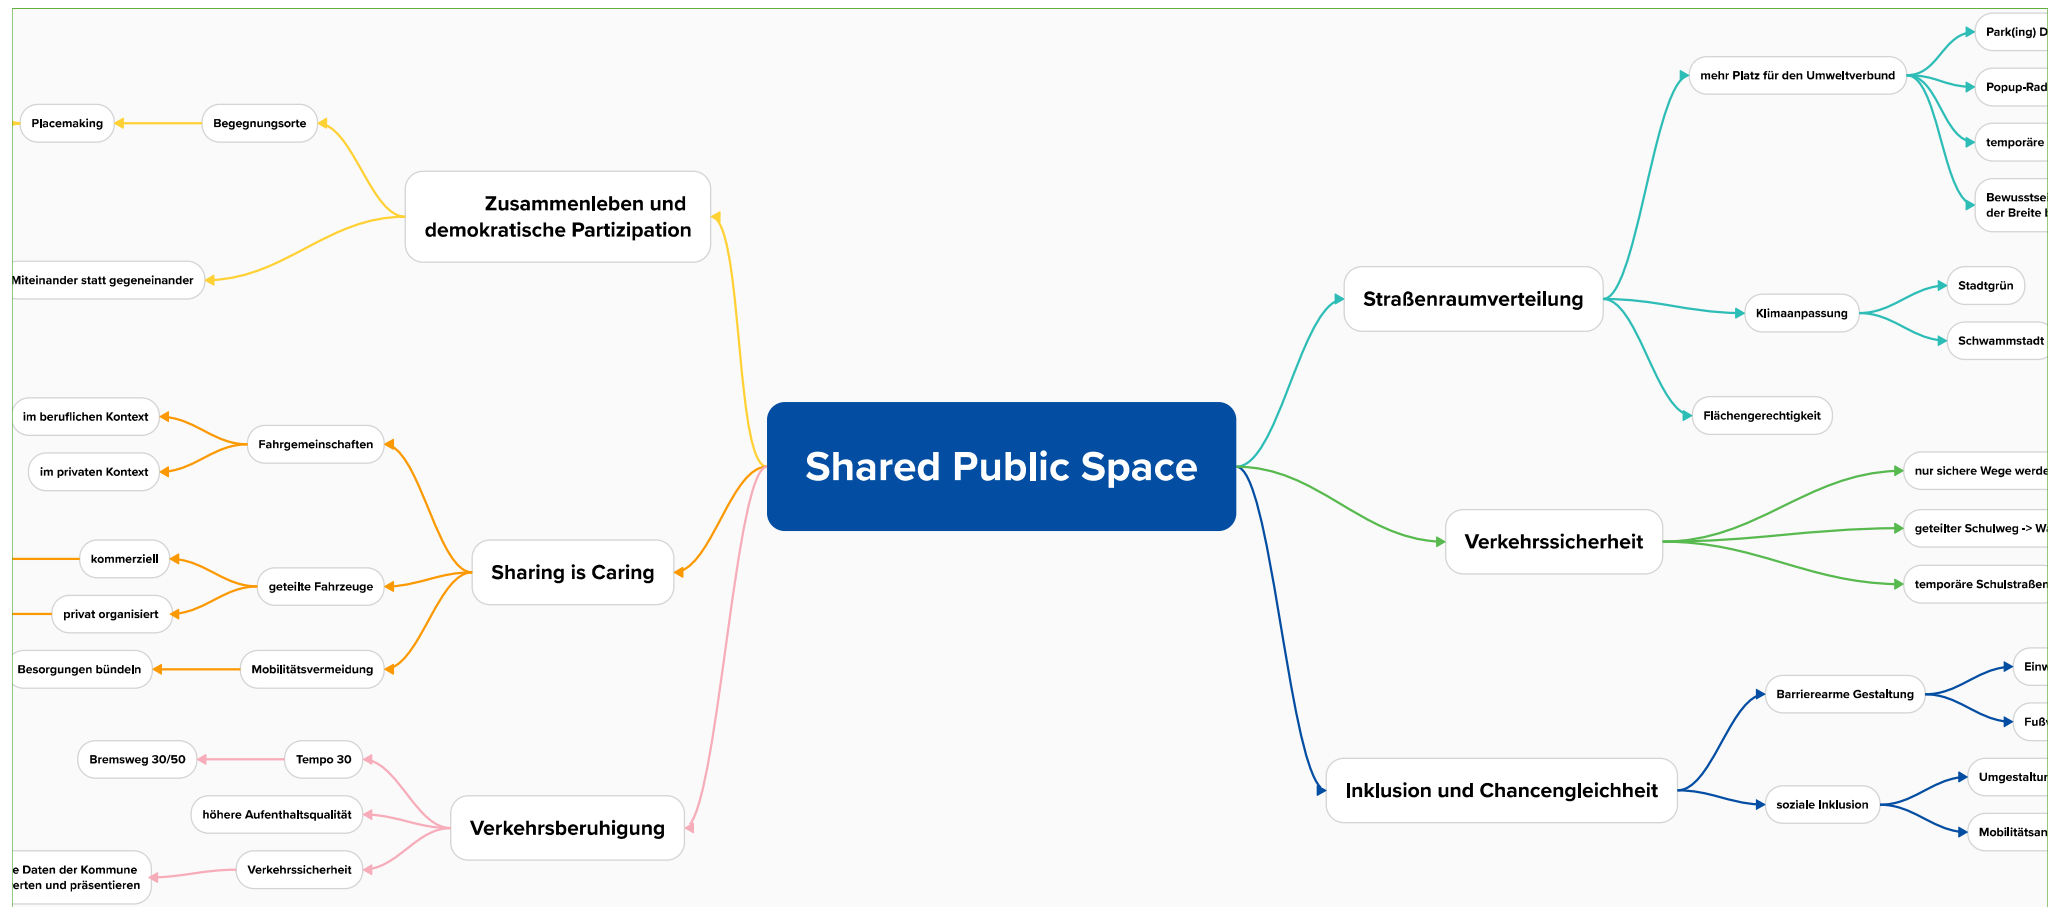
Shared Public Space

Zusammenleben und demokratische Partizipation

Begegnungsorte

Placemaking

Miteinander statt gegeneinander

Sharing is Caring

Fahrgemeinschaften

im beruflichen Kontext

im privaten Kontext

geteilte Fahrzeuge

kommerziell

privat organisiert

Mobilitätsvermeidung

Besorgungen bündeln

Verkehrsberuhigung

Tempo 30

Bremsweg 30/50

höhere Aufenthaltsqualität

Verkehrssicherheit

e Daten der Kommune erten und präsentieren

Straßenraumverteilung

mehr Platz für den Umweltverbund

Park(ing) D

Popup-Rad

temporäre

Bewusstse der Breite

Klimaanpassung

Stadtgrün

Schwammstadt

Flächengerechtigkeit

Verkehrssicherheit

nur sichere Wege werde

geteilter Schulweg -> W

temporäre Schulstraßen

Inklusion und Chancengleichheit

Barrierearme Gestaltung

Einw

Fuß

soziale Inklusion

Umgestaltur

Mobilitätsan